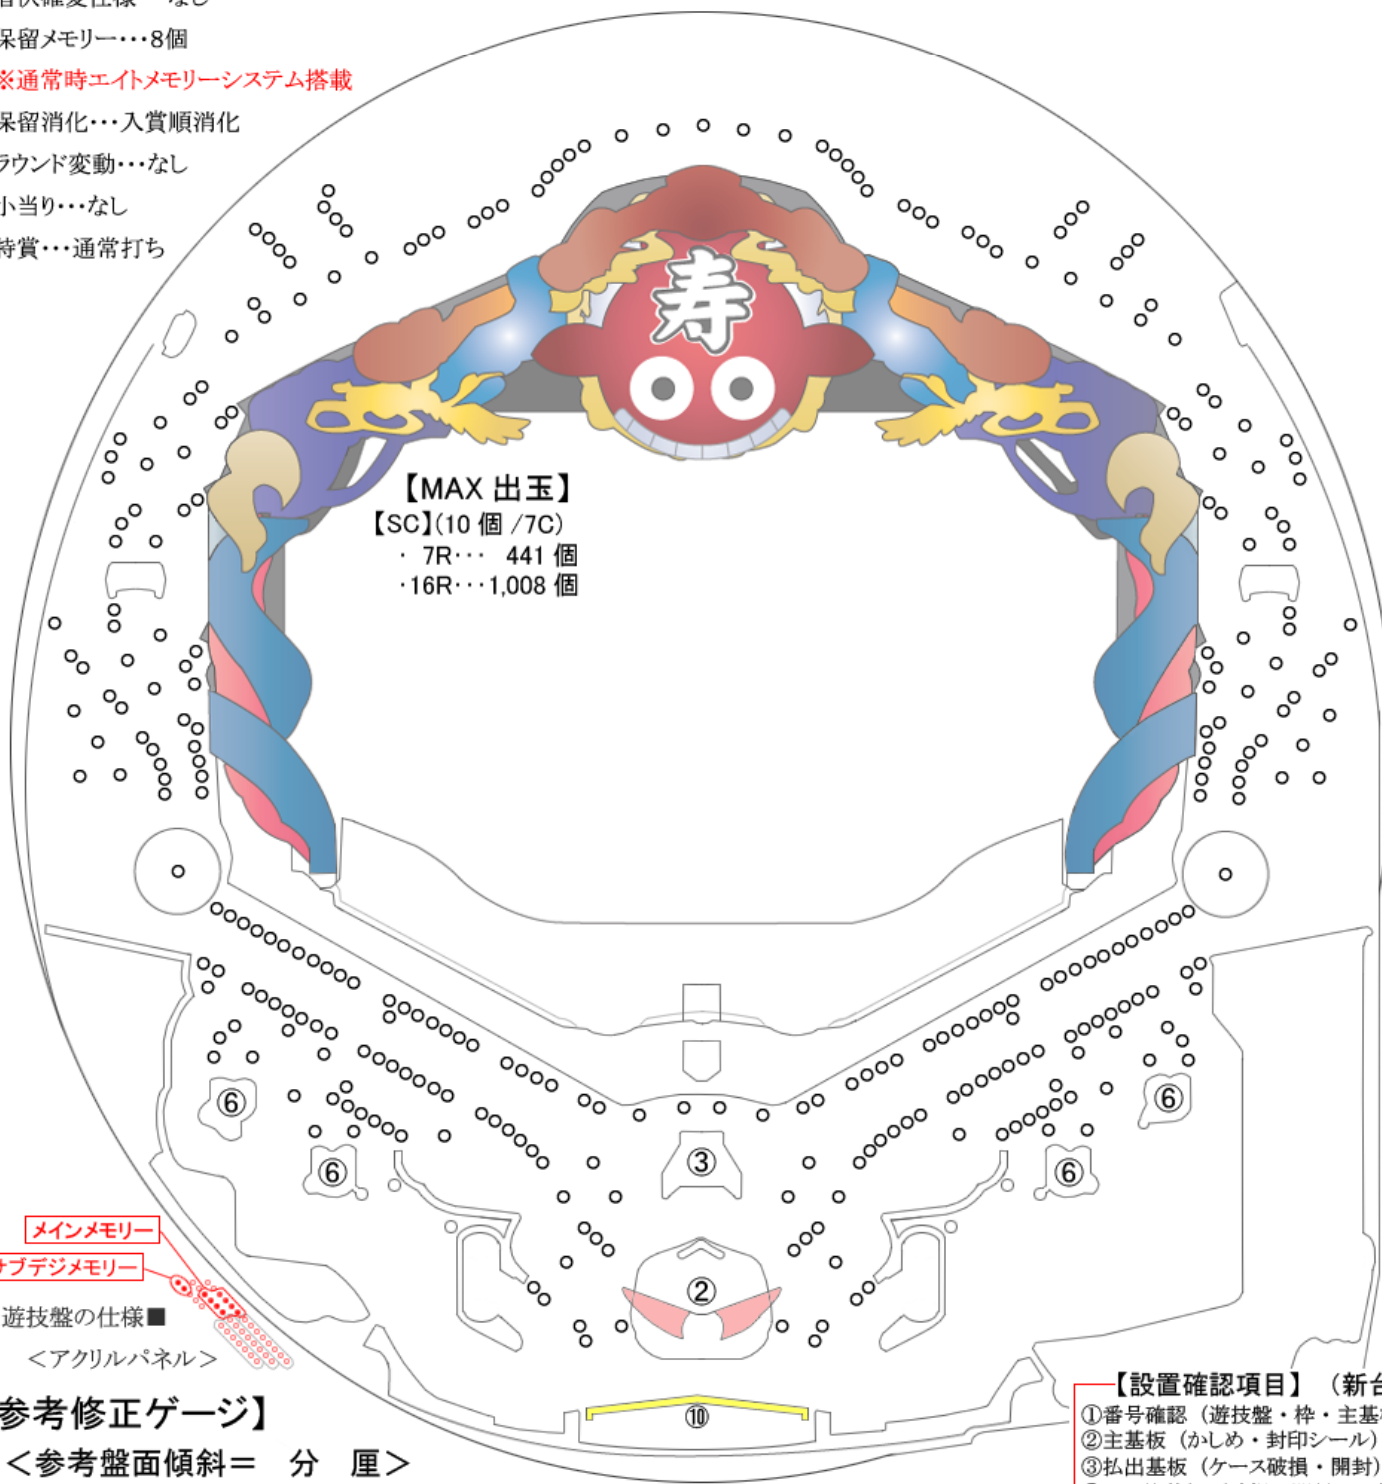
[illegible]
保留メモリー・・・8個
※通常時エイトメモリーシステム搭載
保留消化・・・入賞順消化
ラウンド変動・・・なし
小当り・・・なし
特賞・・・通常打ち

寿

【MAX 出玉】
【SC】(10 個 /7C)
・ 7R・・・ 441 個
・16R・・・1,008 個

⑥
⑥
⑥
⑥
③
②
⑩

メインメモリー
サブデジメモリー
遊技盤の仕様■
＜アクリルパネル＞

【参考修正ゲージ】
＜参考盤面傾斜＝ 分 厘＞

【設置確認項目】（新台
①番号確認（遊技盤・枠・主基
②主基板（かしめ・封印シール）
③払出基板（ケース破損・開封）